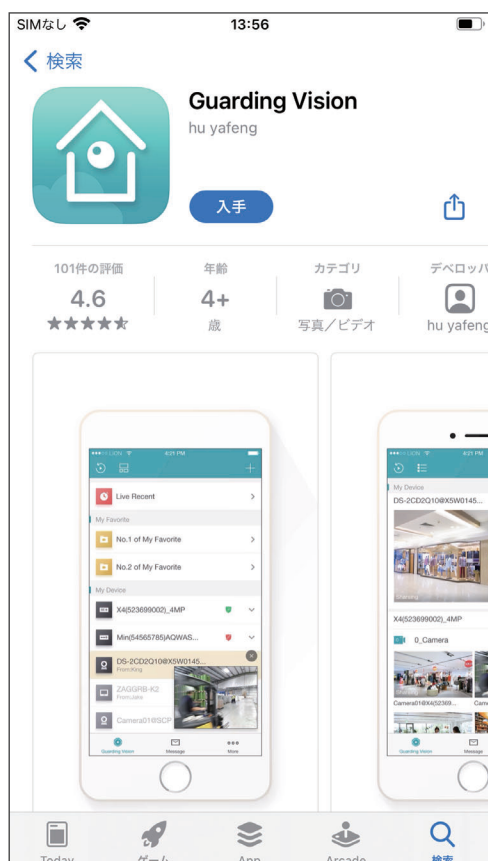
SIMなし 13:56

検索

Guarding Vision

hu yafeng

入手

101件の評価
4.6
★★★★★

年齢
4+
歳

カテゴリ
写真／ビデオ

デベロッパ
hu yafeng

4:21 PM

Live Recent

My Favorite

No.1 of My Favorite

No.2 of My Favorite

My Device

X4(523699002)_4MP

Min(54565785)AQWAS...

DS-2CD2Q10@XSW0145...
From:King

ZAGGRB-K2
From:Jake

Camera01@SCP

Guarding Vision
Message
More

4:21 PM

My Device

DS-2CD2Q10@XSW0145...

X4(523699002)_4MP

0_Camera

Camera01@X4(52369...

Guarding Vision

Today
ゲーム
App
Arcade
検索